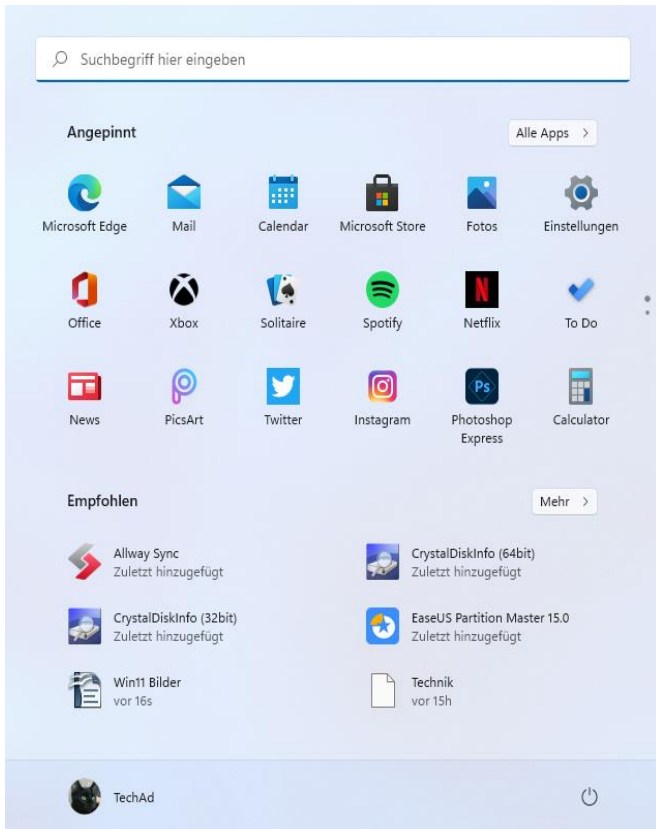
Suchbegriff hier eingeben

Angepinnt

Alle Apps >

Microsoft Edge
Mail
Calendar
Microsoft Store
Fotos
Einstellungen

Office
Xbox
Solitaire
Spotify
Netflix
To Do

News
PicsArt
Twitter
Instagram
Photoshop Express
Calculator

Empfohlen

Mehr >

Allway Sync
Zuletzt hinzugefügt

CrystalDiskInfo (64bit)
Zuletzt hinzugefügt

CrystalDiskInfo (32bit)
Zuletzt hinzugefügt

EaseUS Partition Master 15.0
Zuletzt hinzugefügt

Win11 Bilder
vor 16s

Technik
vor 15h

TechAd